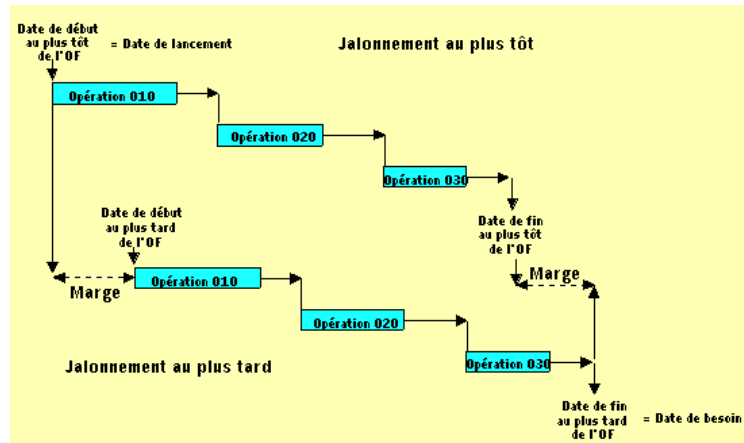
Date de début au plus tôt de l'OF = Date de lancement

Jalonnement au plus tôt

Opération 010

Opération 020

Opération 030

Date de fin au plus tôt de l'OF

Date de début au plus tard de l'OF

Marge

Marge

Opération 010

Opération 020

Opération 030

Jalonnement au plus tard

Date de fin au plus tard de l'OF = Date de besoin